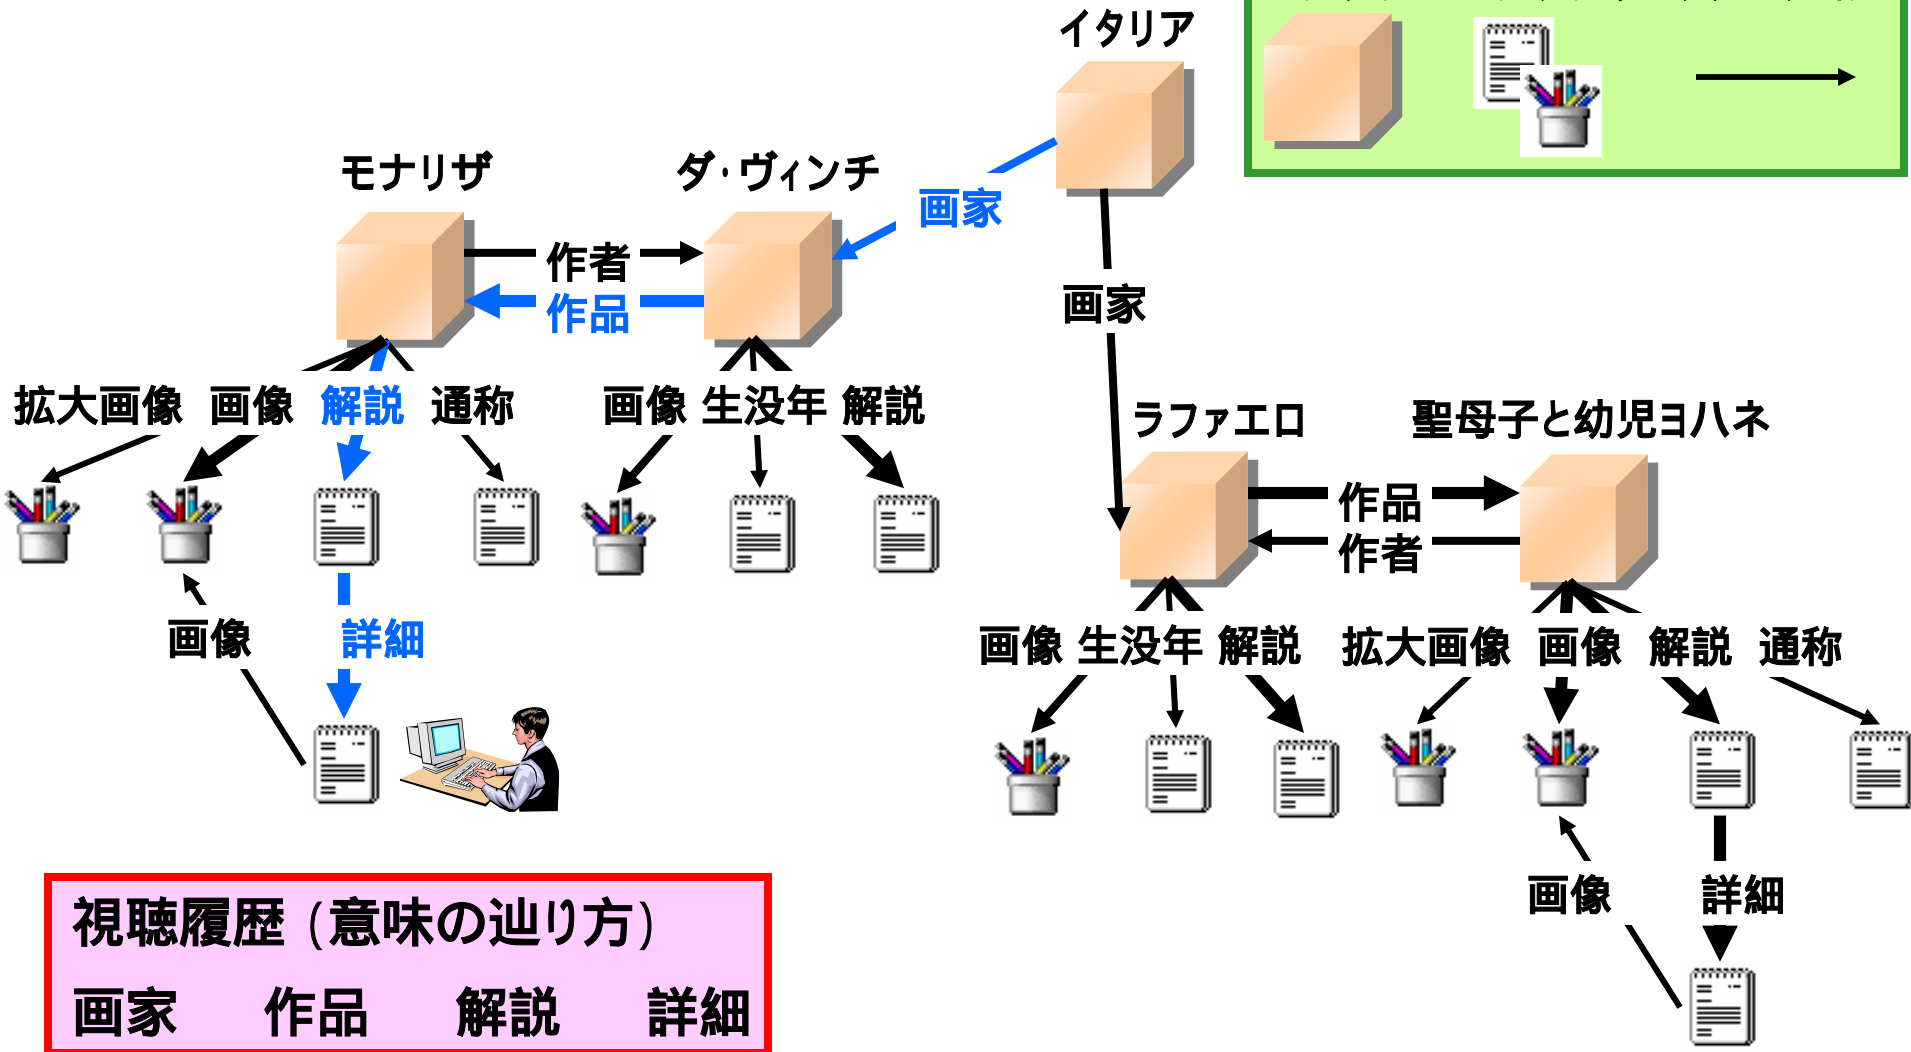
イタリア

モナリザ

ダ・ヴィンチ

画家

作者

作品

画家

拡大画像 画像 解説 通称

画像 生没年 解説

画像

詳細

ラファエロ

聖母子と幼児ヨハネ

作品

作者

画像 生没年 解説

拡大画像 画像 解説 通称

画像

詳細

視聴履歴（意味の辿り方）

画家 作品 解説 詳細